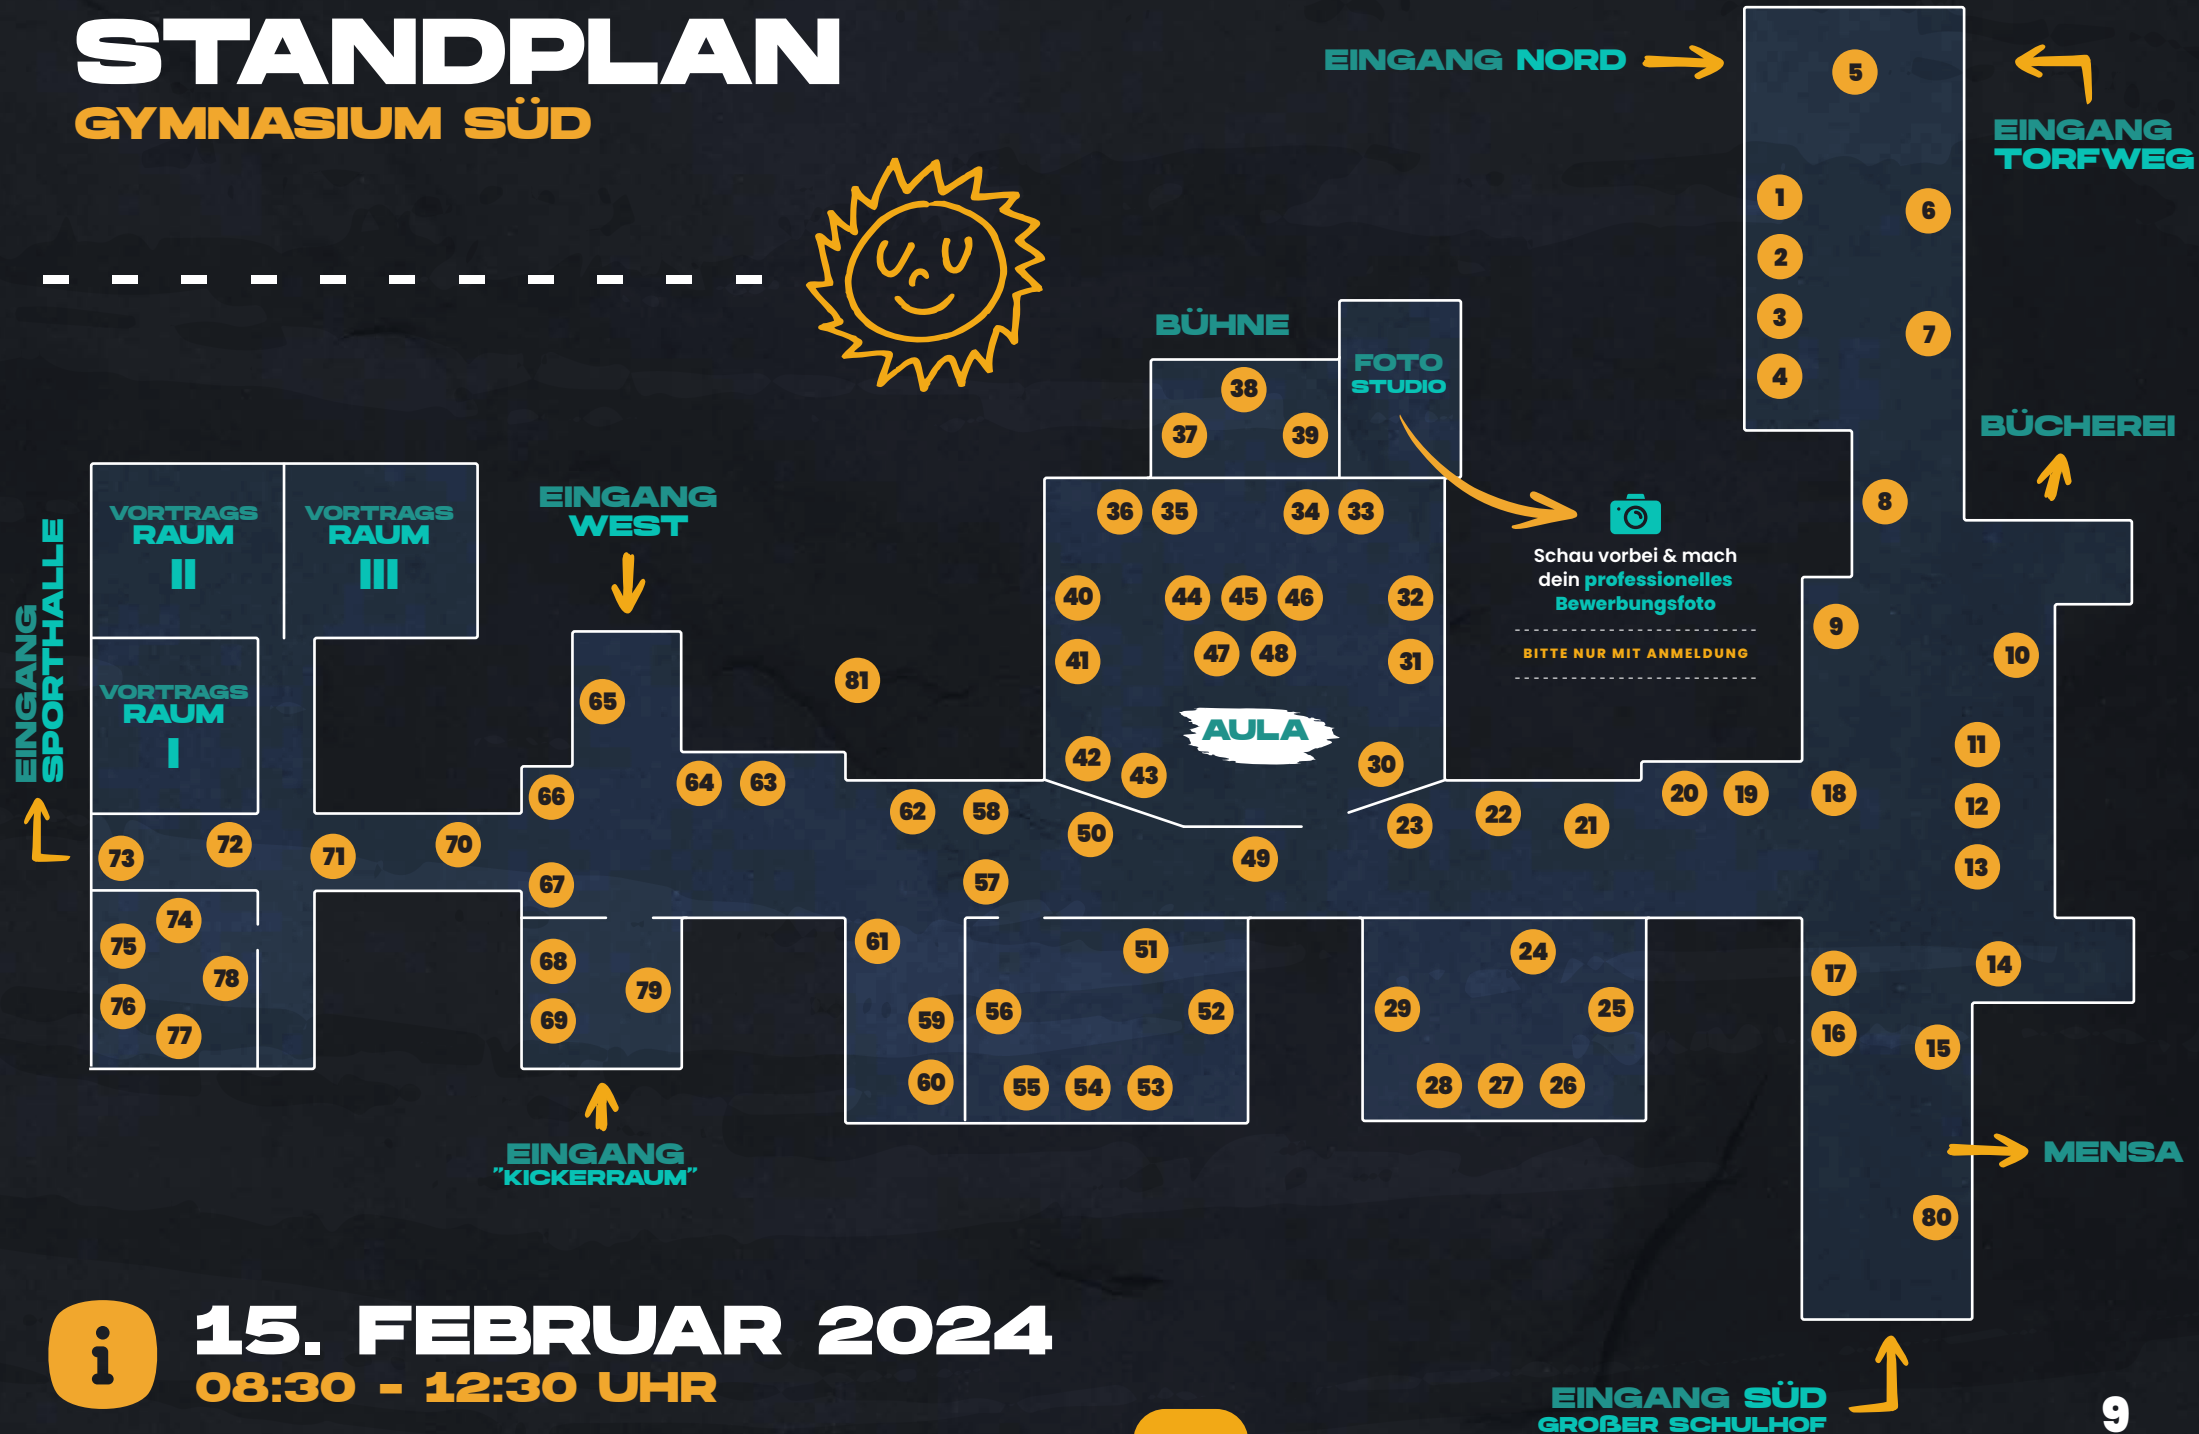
STANDPLAN
GYMNASIUM SÜD

EINGANG NORD

5

EINGANG TORFWEG

1
2
3
4
6
7

BÜHNE

FOTO STUDIO

38
37
39

BÜCHEREI

8

VORTRAGS RAUM II

VORTRAGS RAUM III

EINGANG WEST

36 35 34 33

Schau vorbei & mach dein professionelles Bewerbungsfoto

BITTE NUR MIT ANMELDUNG

40 44 45 46 32
47 48
41 31

9
10

65
81

VORTRAGS RAUM I

EINGANG SPORTHALLE

AULA

42 43 30

11

66 64 63 62 58 50 23 22 21 20 19 18 12

73 72 71 70 67 57 49 13

74
75 78
76
77

68 79
69

61 51
59 56 52
60 55 54 53

24
29 25
28 27 26

17 14
16 15

EINGANG "KICKERRAUM"

MENSA

80

15. FEBRUAR 2024
08:30 - 12:30 UHR

EINGANG SÜD
GROßER SCHULHOF

9